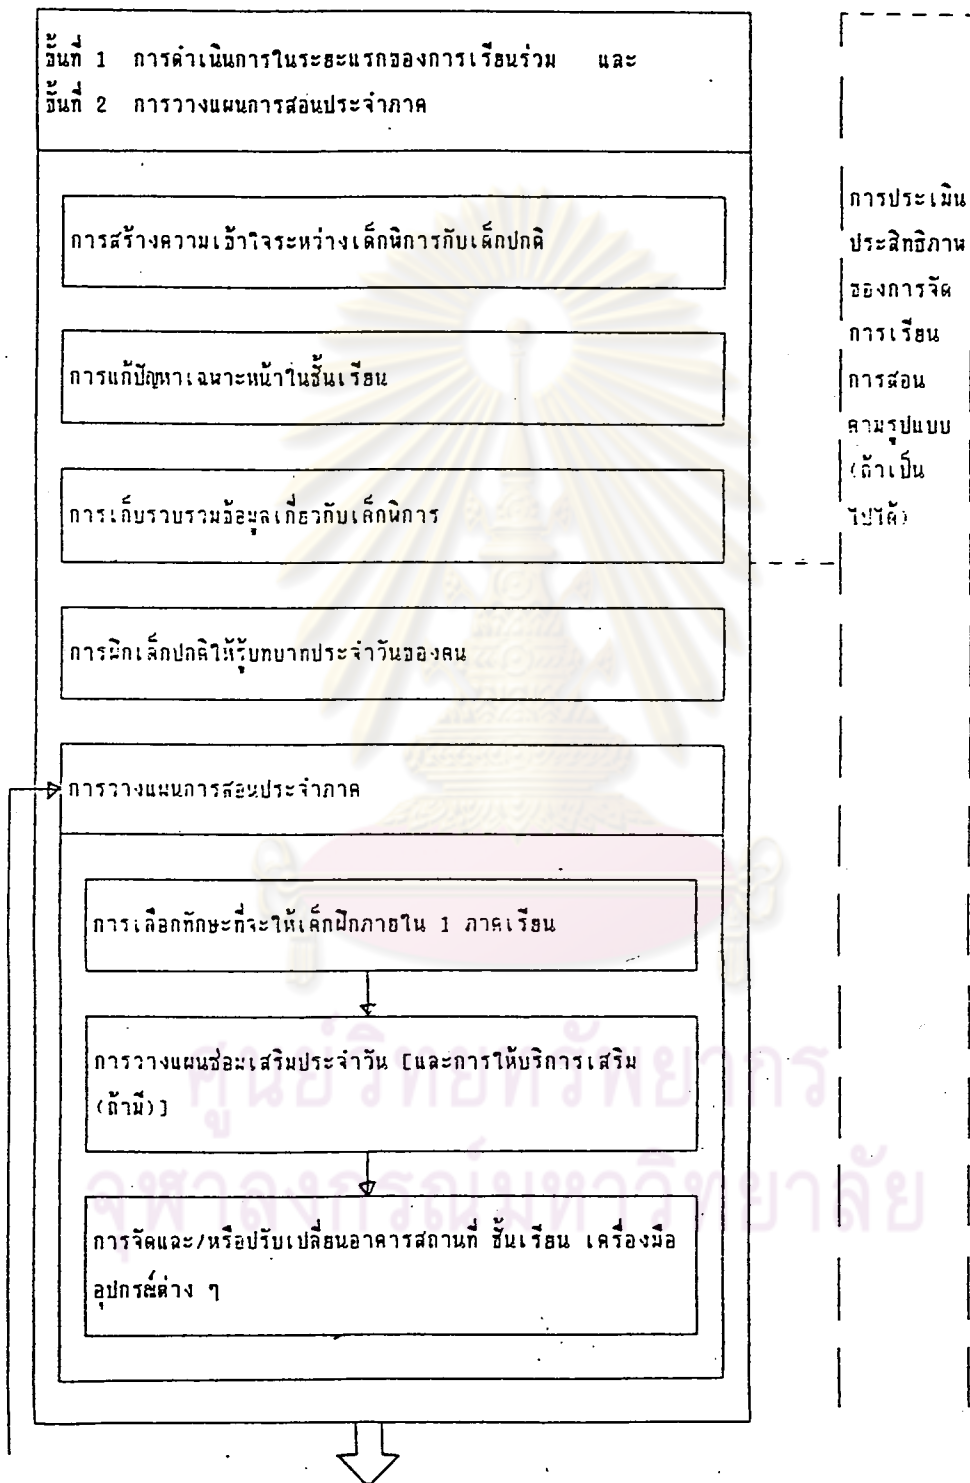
ขั้นที่ 1 การดำเนินการในระยะแรกของการเรียนร่วม และ
ขั้นที่ 2 การวางแผนการสอนประจำภาค

การสร้างความเข้าใจระหว่างเด็กพิการกับเด็กปกติ

การแก้ปัญหาเฉพาะหน้าในชั้นเรียน

การเก็บรวบรวมข้อมูลเกี่ยวกับเด็กพิการ

การฝึกเด็กปกติให้รู้บทบาทประจำวันของตน

การวางแผนการสอนประจำภาค

การเลือกทักษะที่จะให้เด็กฝึกภายใน 1 ภาคเรียน

การวางแผนซ่อมเสริมประจำวัน [และการให้บริการเสริม (ถ้ามี)]

การจัดและ/หรือปรับเปลี่ยนอาคารสถานที่ ชั้นเรียน เครื่องมือ อุปกรณ์ต่าง ๆ

การประเมินประสิทธิภาพของการจัดการเรียนการสอนตามรูปแบบ (ถ้าเป็นไปได้)

ศูนย์วิทยทรัพยากร
จุฬาลงกรณ์มหาวิทยาลัย